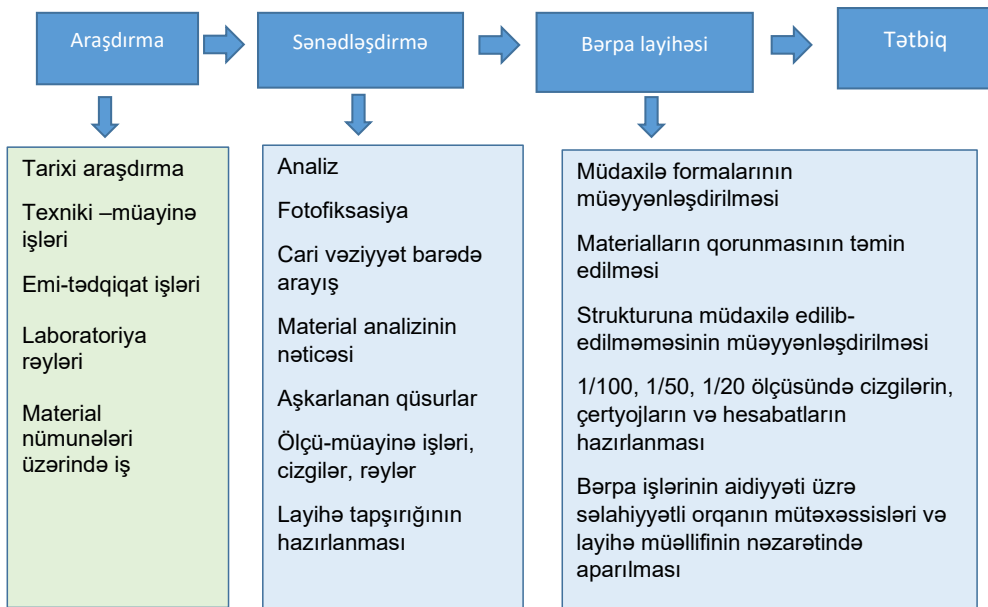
Araşdırma

Sənədləşdirmə

Bərpa layihəsi

Tətbiq

Tarixi araşdırma

Texniki –müayinə işləri

Emi-tədqiqat işləri

Laboratoriya rəyləri

Material nümunələri üzərində iş

Analiz

Fotofiksasiya

Cari vəziyyət barədə arayış

Material analizinin nəticəsi

Aşkarlanan qüsurlar

Ölçü-müayinə işləri, cizgilər, rəylər

Layihə tapşırığının hazırlanması

Müdaxilə formalarının müəyyənləşdirilməsi

Materialların qorunmasının təmin edilməsi

Strukturuna müdaxilə edilib-edilməməsinin müəyyənləşdirilməsi

1/100, 1/50, 1/20 ölçüsündə cizgilərin, çertyojların və hesabatların hazırlanması

Bərpa işlərinin aidiyyəti üzrə səlahiyyətli orqanın mütəxəssisləri və layihə müəllifinin nəzarətində aparılması